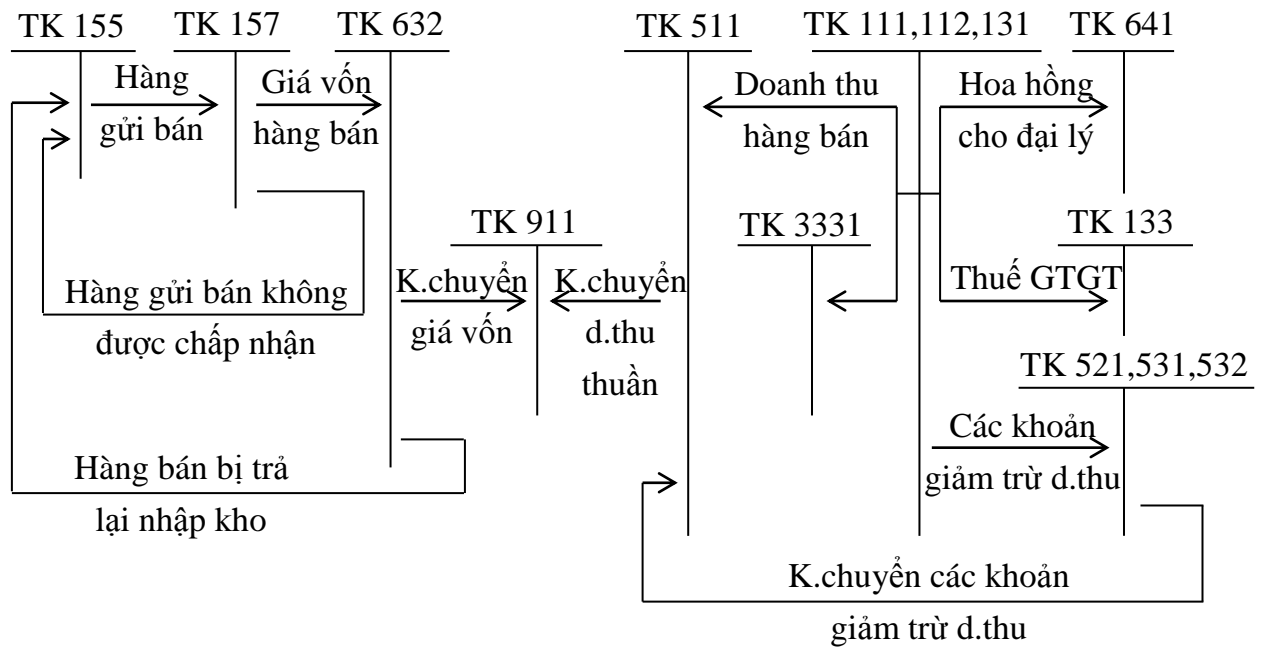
TK 155
TK 157
TK 632
Hàng gửi bán
Giá vốn hàng bán
Hàng gửi bán không được chấp nhận
Hàng bán bị trả lại nhập kho

TK 911
K.chuyển giá vốn
K.chuyển d.thu thuần

TK 511
TK 111,112,131
TK 641
Doanh thu hàng bán
Hoa hồng cho đại lý
TK 3331
TK 133
Thuế GTGT
TK 521,531,532
Các khoản giảm trừ d.thu
K.chuyển các khoản giảm trừ d.thu